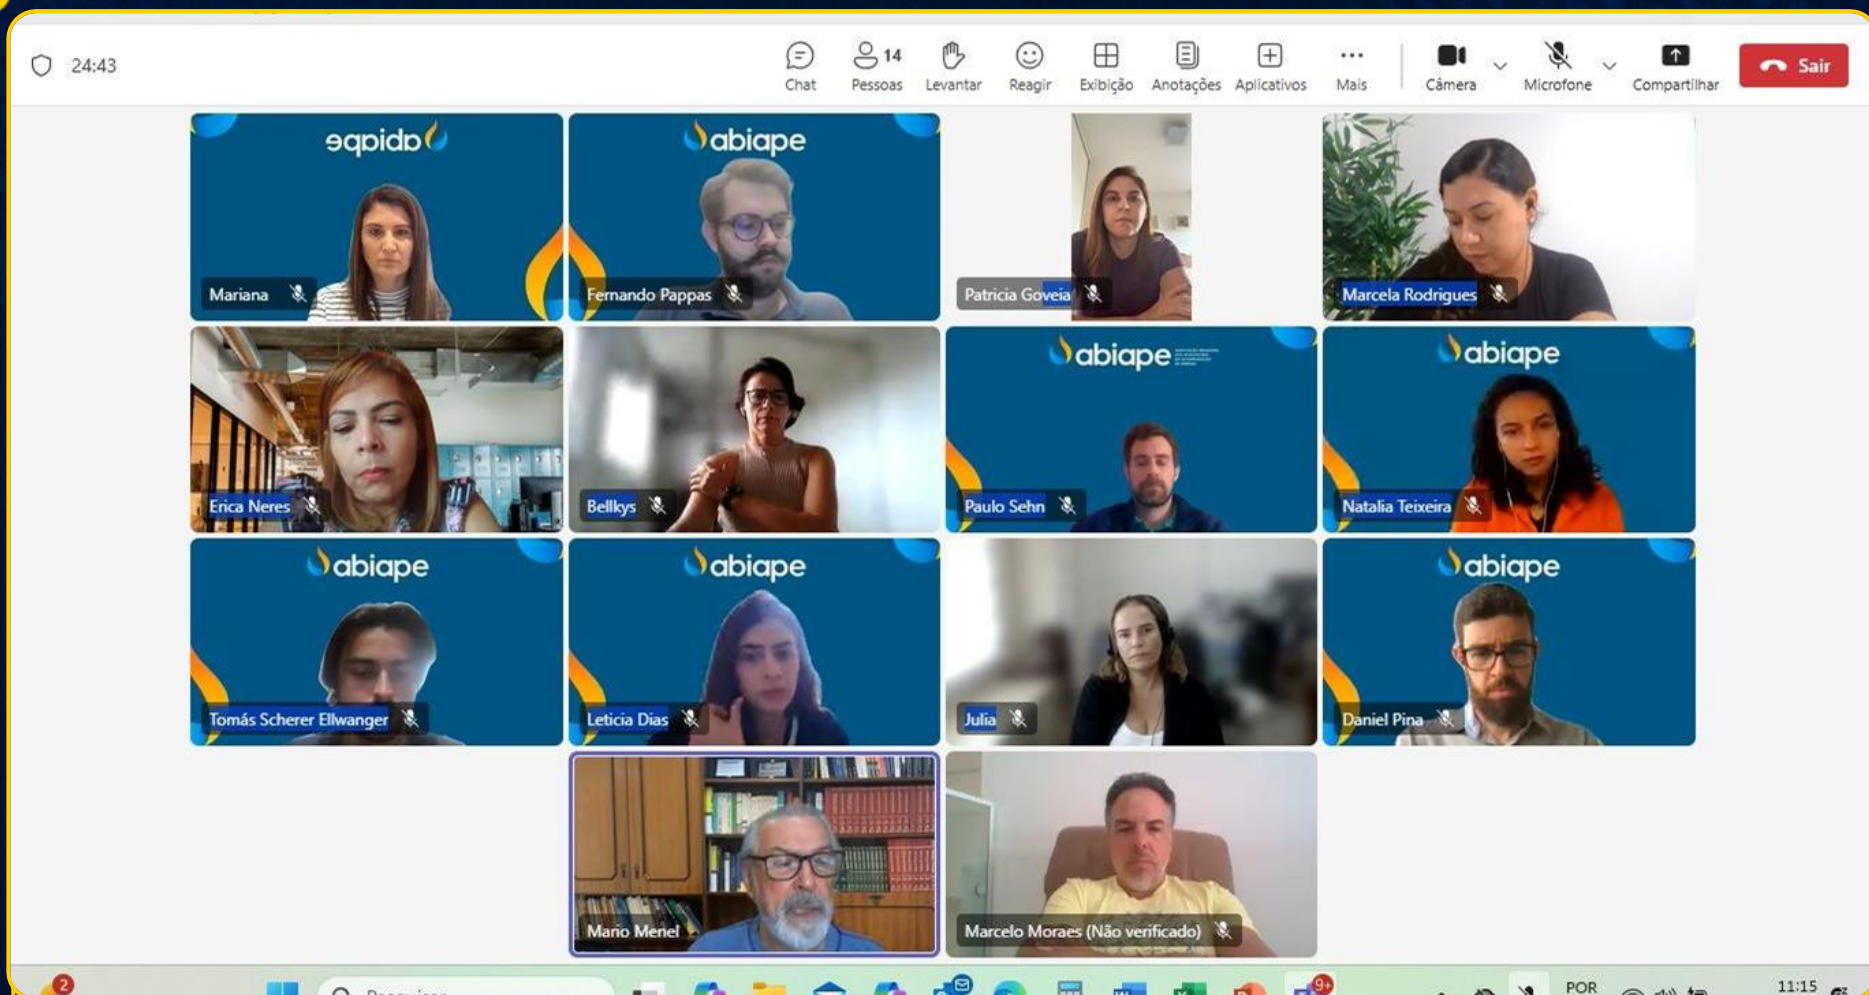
24:43

Chat
14 Pessoas
Levantar
Reagir
Exibição
Anotações
Aplicativos
Mais
Câmera
Microfone
Compartilhar
Sair

abiape
Mariana

abiape
Fernando Pappas

Patricia Goveia

Marcela Rodrigues

Erica Neres

Bellkys

abiape
Paulo Sehn

abiape
Natalia Teixeira

abiape
Tomás Scherer Ellwanger

abiape
Leticia Dias

Julia

abiape
Daniel Pina

Mario Meriel

Marcelo Moraes (Não verificado)

2
Pesquisar
9+
POR
11:15